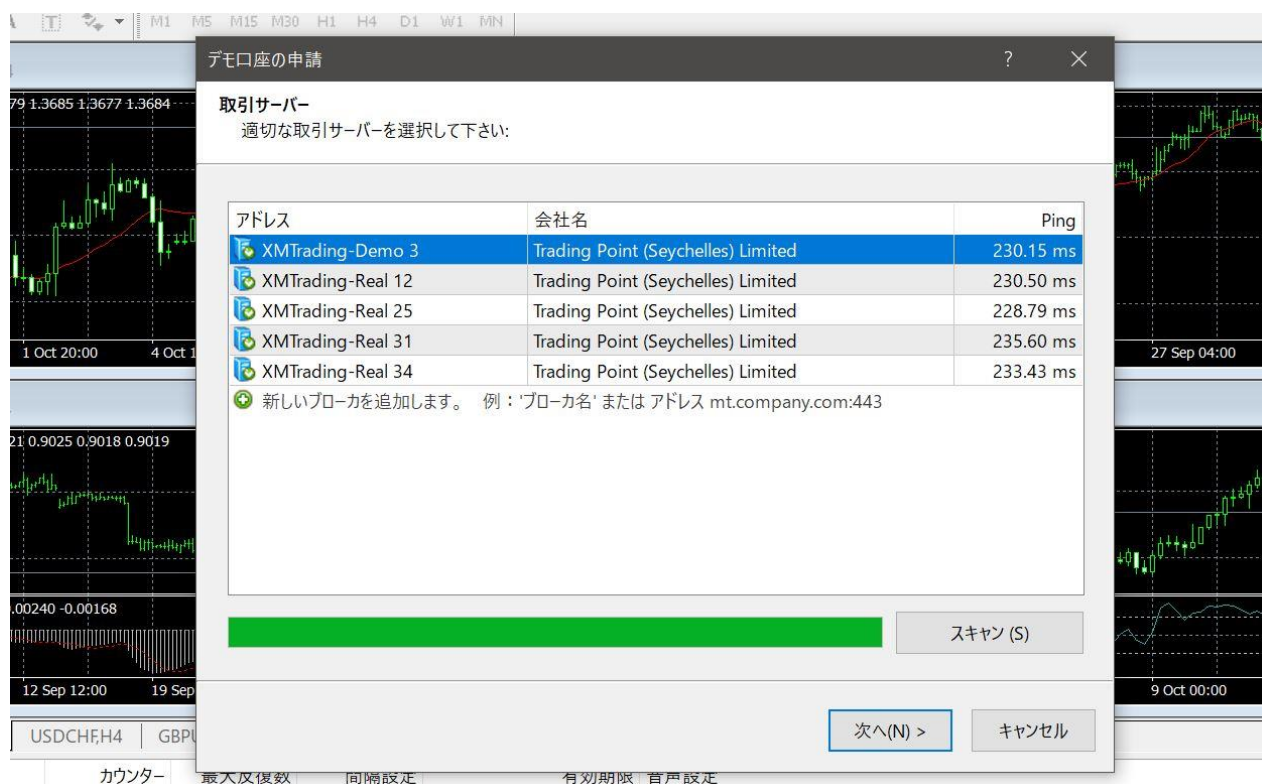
M1 M5 M15 M30 H1 H4 D1 W1 MN

79 1.3685 1.3677 1.3684

1 Oct 20:00 4 Oct 1

21 0.9025 0.9018 0.9019

.00240 -0.00168

12 Sep 12:00 19 Sep

USDCHF,H4 GBP

カウンター

27 Sep 04:00

9 Oct 00:00

デモ口座の申請

?

取引サーバー
適切な取引サーバーを選択して下さい:

| アドレス | 会社名 | Ping |
|---|---|---|
| XMTrading-Demo 3 | Trading Point (Seychelles) Limited | 230.15 ms |
| XMTrading-Real 12 | Trading Point (Seychelles) Limited | 230.50 ms |
| XMTrading-Real 25 | Trading Point (Seychelles) Limited | 228.79 ms |
| XMTrading-Real 31 | Trading Point (Seychelles) Limited | 235.60 ms |
| XMTrading-Real 34 | Trading Point (Seychelles) Limited | 233.43 ms |

新しいブローカを追加します。 例:'ブローカ名' または アドレス mt.company.com:443

スキャン (S)

次へ(N) >

キャンセル